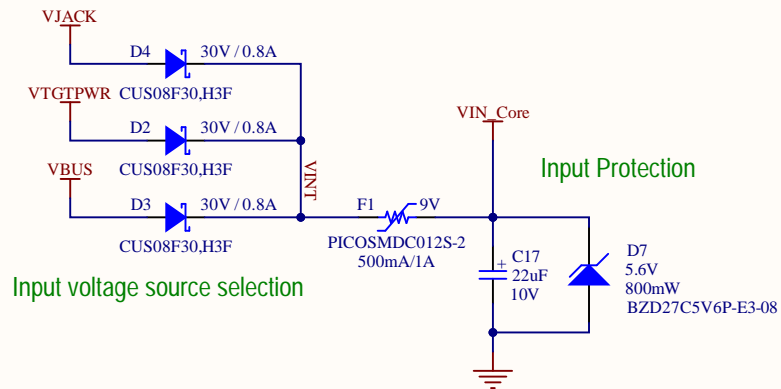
VJACK
D4
30V / 0.8A
CUS08F30,H3F
VTGTPWR
D2
30V / 0.8A
CUS08F30,H3F
VBUS
D3
30V / 0.8A
CUS08F30,H3F
VINT
Input voltage source selection
VIN_Core
Input Protection
F1
9V
PICOSMDC012S-2
500mA/1A
C17
+
22uF
10V
D7
5.6V
800mW
BZD27C5V6P-E3-08